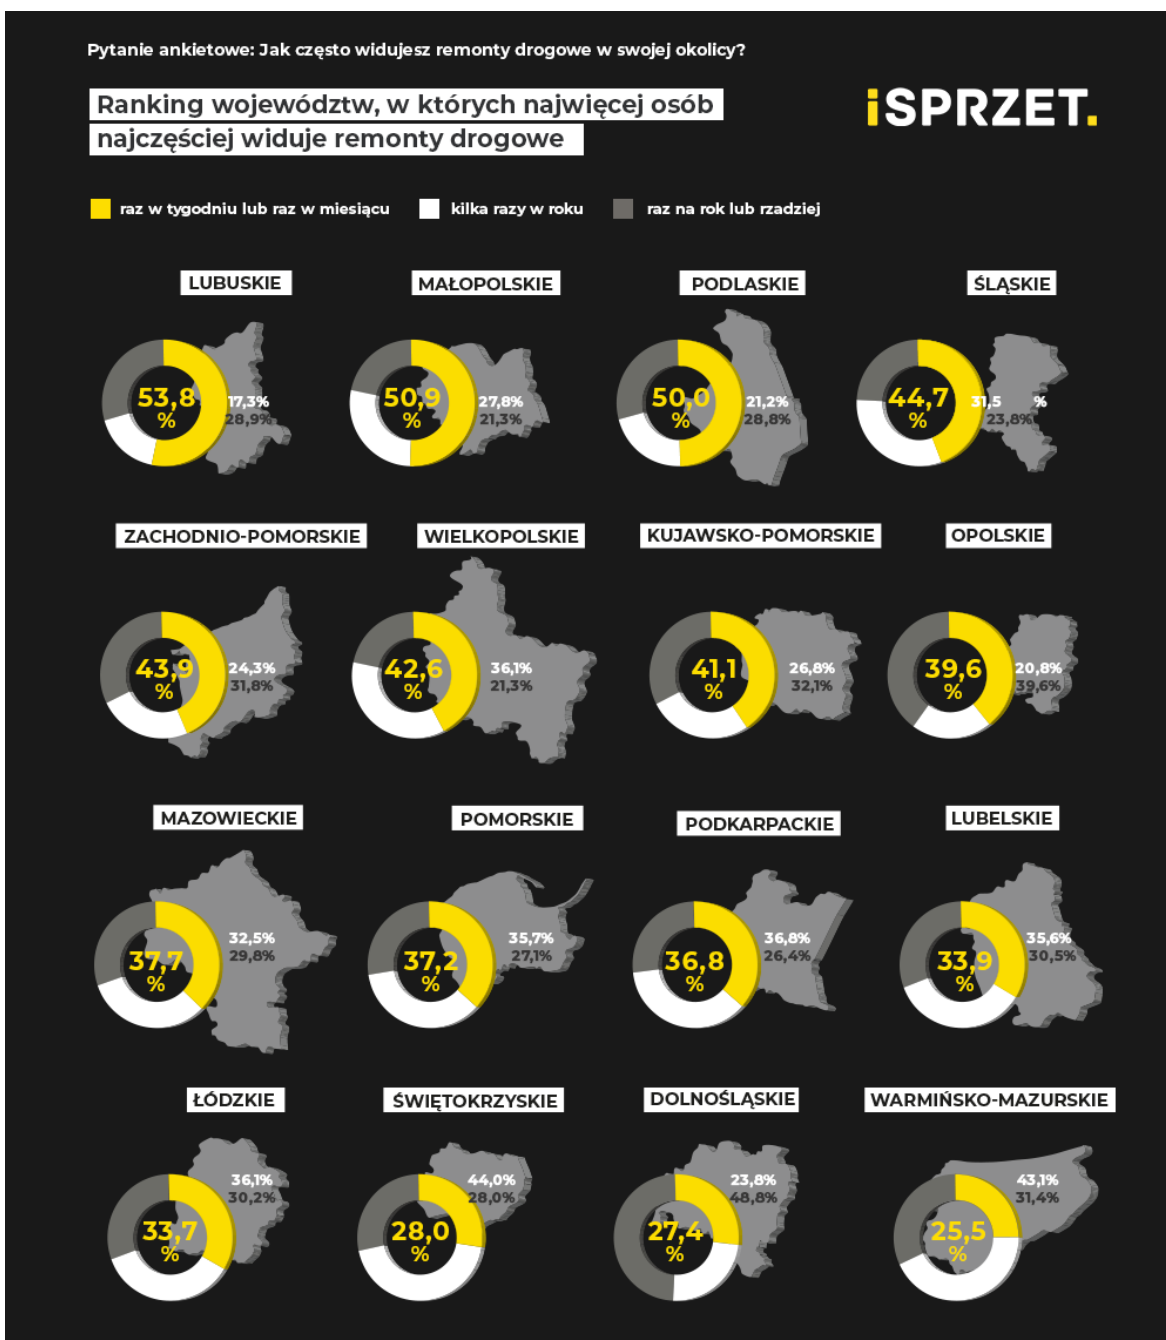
Pytanie ankietowe: Jak często widujesz remonty drogowe w swojej okolicy?

Ranking województw, w których najwięcej osób najczęściej widuje remonty drogowe

iSPRZET.

raz w tygodniu lub raz w miesiącu
kilka razy w roku
raz na rok lub rzadziej

LUBUSKIE
53,8 %
17,3%
28,9%

MAŁOPOLSKIE
50,9 %
27,8%
21,3%

PODLASKIE
50,0 %
21,2%
28,8%

ŚLĄSKIE
44,7 %
31,5 %
23,8%

ZACHODNIO-POMORSKIE
43,9 %
24,3%
31,8%

WIELKOPOLSKIE
42,6 %
36,1%
21,3%

KUJAWSKO-POMORSKIE
41,1 %
26,8%
32,1%

OPOLSKIE
39,6 %
20,8%
39,6%

MAZOWIECKIE
37,7 %
32,5%
29,8%

POMORSKIE
37,2 %
35,7%
27,1%

PODKARPACKIE
36,8 %
36,8%
26,4%

LUBELSKIE
33,9 %
35,6%
30,5%

ŁÓDZKIE
33,7 %
36,1%
30,2%

ŚWIĘTOKRZYSKIE
28,0 %
44,0%
28,0%

DOLNOŚLĄSKIE
27,4 %
23,8%
48,8%

WARMIŃSKO-MAZURSKIE
25,5 %
43,1%
31,4%